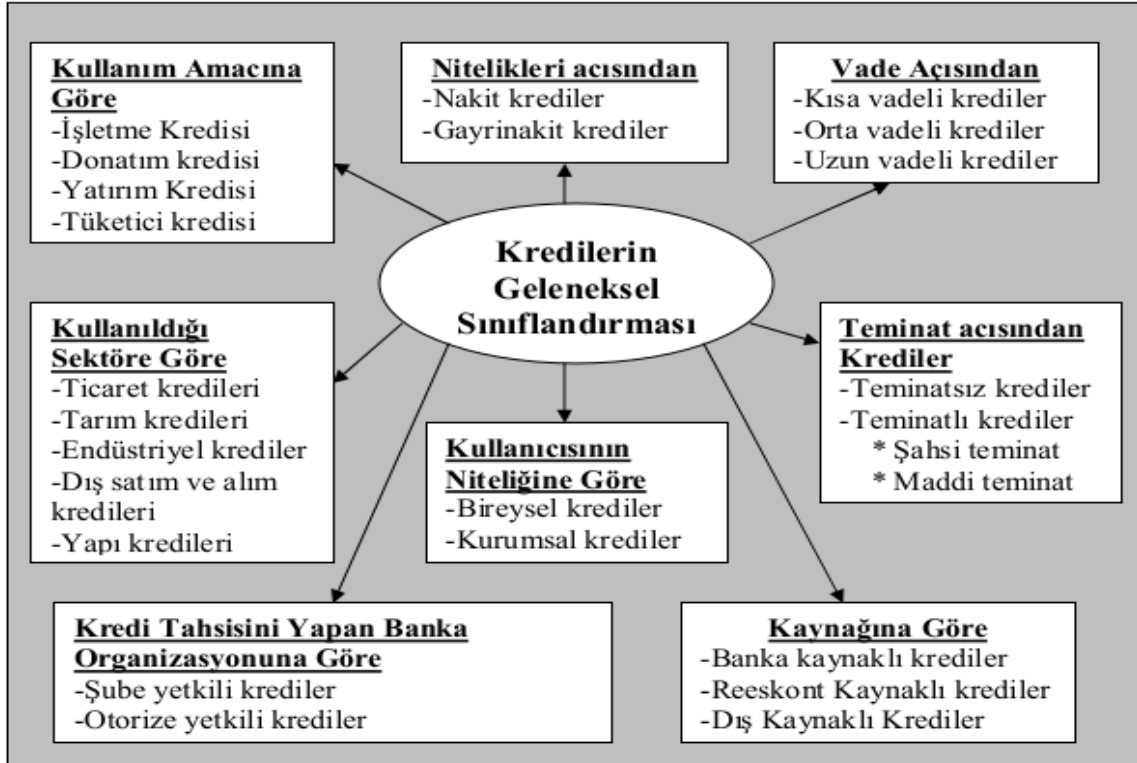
Kredilerin Geleneksel Sınıflandırması

Kullanım Amacına Göre
-İşletme Kredisi
-Donatım kredisi
-Yatırım Kredisi
-Tüketici kredisi

Nitelikleri acısından
-Nakit krediler
-Gayrinakit krediler

Vade Açısından
-Kısa vadeli krediler
-Orta vadeli krediler
-Uzun vadeli krediler

Kullanıldığı Sektöre Göre
-Ticaret kredileri
-Tarım kredileri
-Endüstriyel krediler
-Dış satım ve alım kredileri
-Yapı kredileri

Kullanıcısının Niteliğine Göre
-Bireysel krediler
-Kurumsal krediler

Teminat acısından Krediler
-Teminatsız krediler
-Teminatlı krediler
* Şahsi teminat
* Maddi teminat

Kredi Tahsisini Yapan Banka Organizasyonuna Göre
-Şube yetkili krediler
-Otorize yetkili krediler

Kaynağına Göre
-Banka kaynaklı krediler
-Reeskont Kaynaklı krediler
-Dış Kaynaklı Krediler